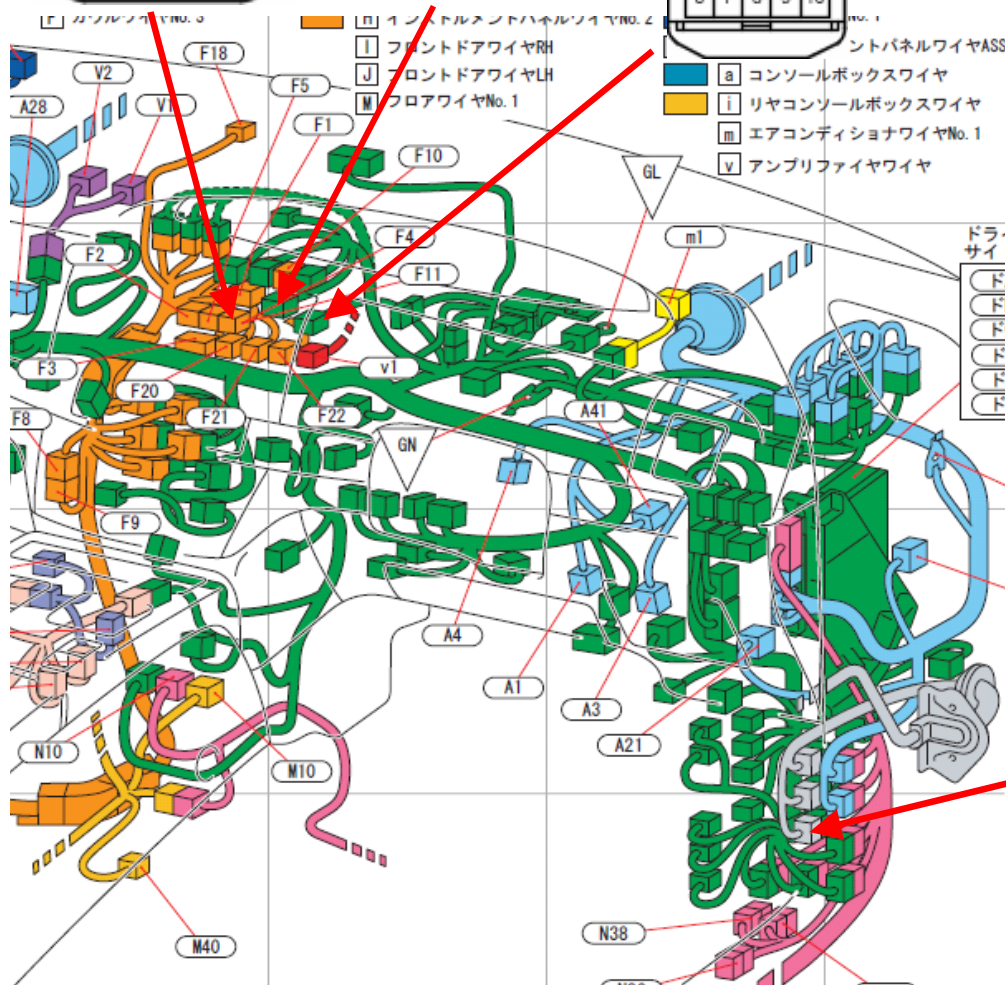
F カウルワイヤNo. 3
H インストルメントパネルワイヤNo. 2
I フロントドアワイヤRH
J フロントドアワイヤLH
M フロアワイヤNo. 1
No. 1
ントパネルワイヤASS
a コンソールボックスワイヤ
i リヤコンソールボックスワイヤ
m エアコンディショナワイヤNo. 1
v アンプリファイヤワイヤ

ドラ
サイ
ド
ド
ド
ド
ド
ド

F18
V2
V1
A28
F5
F1
F10
GL
m1
F4
F2
F11
F3
v1
F20
A41
F8
F21
F22
GN
F9
A4
A1
A3
A21
N10
M10
M40
N38
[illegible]